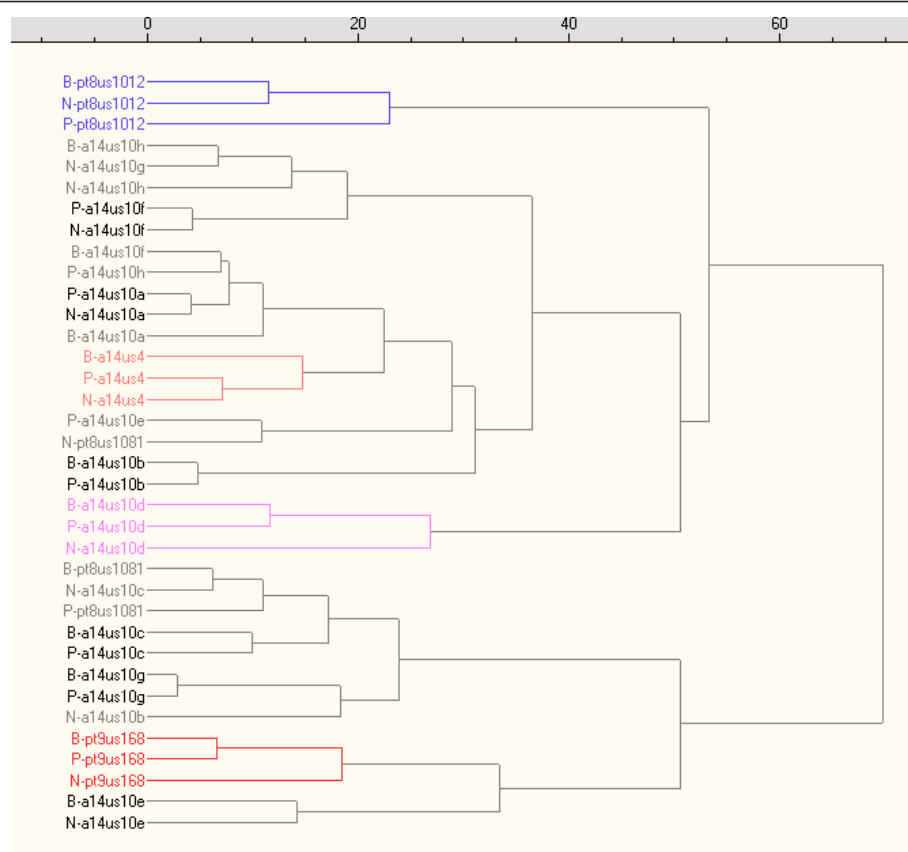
0
20
40
60

B-pt8us1012
N-pt8us1012
P-pt8us1012
B-a14us10h
N-a14us10g
N-a14us10h
P-a14us10f
N-a14us10f
B-a14us10f
P-a14us10h
P-a14us10a
N-a14us10a
B-a14us10a
B-a14us4
P-a14us4
N-a14us4
P-a14us10e
N-pt8us1081
B-a14us10b
P-a14us10b
B-a14us10d
P-a14us10d
N-a14us10d
B-pt8us1081
N-a14us10c
P-pt8us1081
B-a14us10c
P-a14us10c
B-a14us10g
P-a14us10g
N-a14us10b
B-pt9us168
P-pt9us168
N-pt9us168
B-a14us10e
N-a14us10e